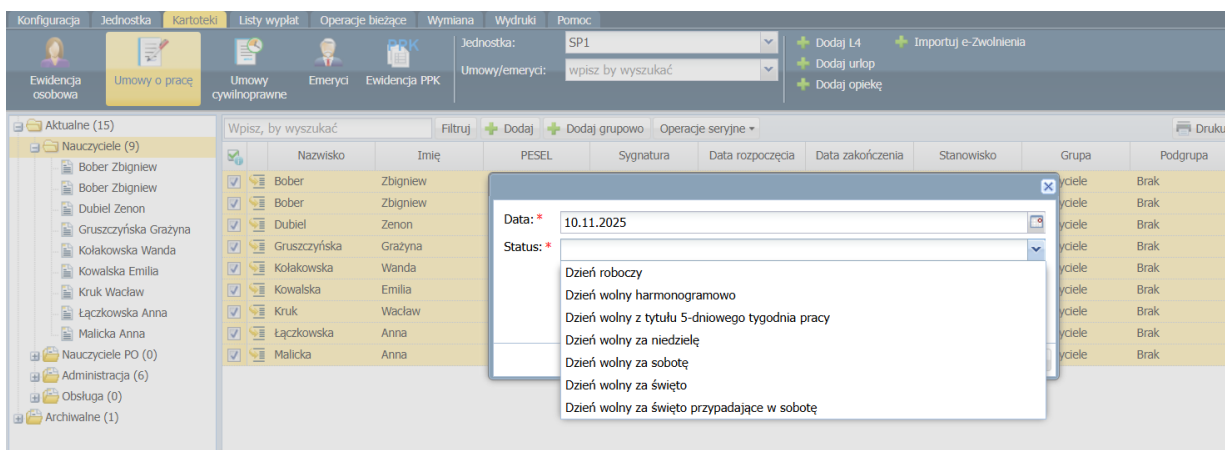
Konfiguracja Jednostka Kartoteki Listy wypłat Operacje bieżące Wymiana Wydruki Pomoc

Ewidencja osobowa Umowy o pracę Umowy cywilnoprawne Emeryci PPK Ewidencja PPK

Jednostka: SP1
Umowy/emeryci: wpisz by wyszukać

Dodaj L4
Dodaj urlop
Dodaj opiekę
Importuj e-Zwolnienia

Aktualne (15)
Nauczyciele (9)
Bober Zbigniew
Bober Zbigniew
Dubiel Zenon
Gruszczyńska Grażyna
Kołakowska Wanda
Kowalska Emilia
Kruk Wacław
Łączkowska Anna
Malicka Anna
Nauczyciele PO (0)
Administracja (6)
Obsługa (0)
Archiwalne (1)

Wpisz, by wyszukać Filtruj Dodaj Dodaj grupowo Operacje seryjne Druku

| | Nazwisko | Imię | PESEL | Sygnatura | Data rozpoczęcia | Data zakończenia | Stanowisko | Grupa | Podgrupa |
|---|---|---|---|---|---|---|---|---|---|
| | Bober | Zbigniew | | | | | | yciele | Brak |
| | Bober | Zbigniew | | | | | | yciele | Brak |
| | Dubiel | Zenon | | | | | | yciele | Brak |
| | Gruszczyńska | Grażyna | | | | | | yciele | Brak |
| | Kołakowska | Wanda | | | | | | yciele | Brak |
| | Kowalska | Emilia | | | | | | yciele | Brak |
| | Kruk | Wacław | | | | | | yciele | Brak |
| | Łączkowska | Anna | | | | | | yciele | Brak |
| | Malicka | Anna | | | | | | yciele | Brak |

Data: * 10.11.2025
Status: *
Dzień roboczy
Dzień wolny harmonogramowo
Dzień wolny z tytułu 5-dniowego tygodnia pracy
Dzień wolny za niedzielę
Dzień wolny za sobotę
Dzień wolny za święto
Dzień wolny za święto przypadające w sobotę